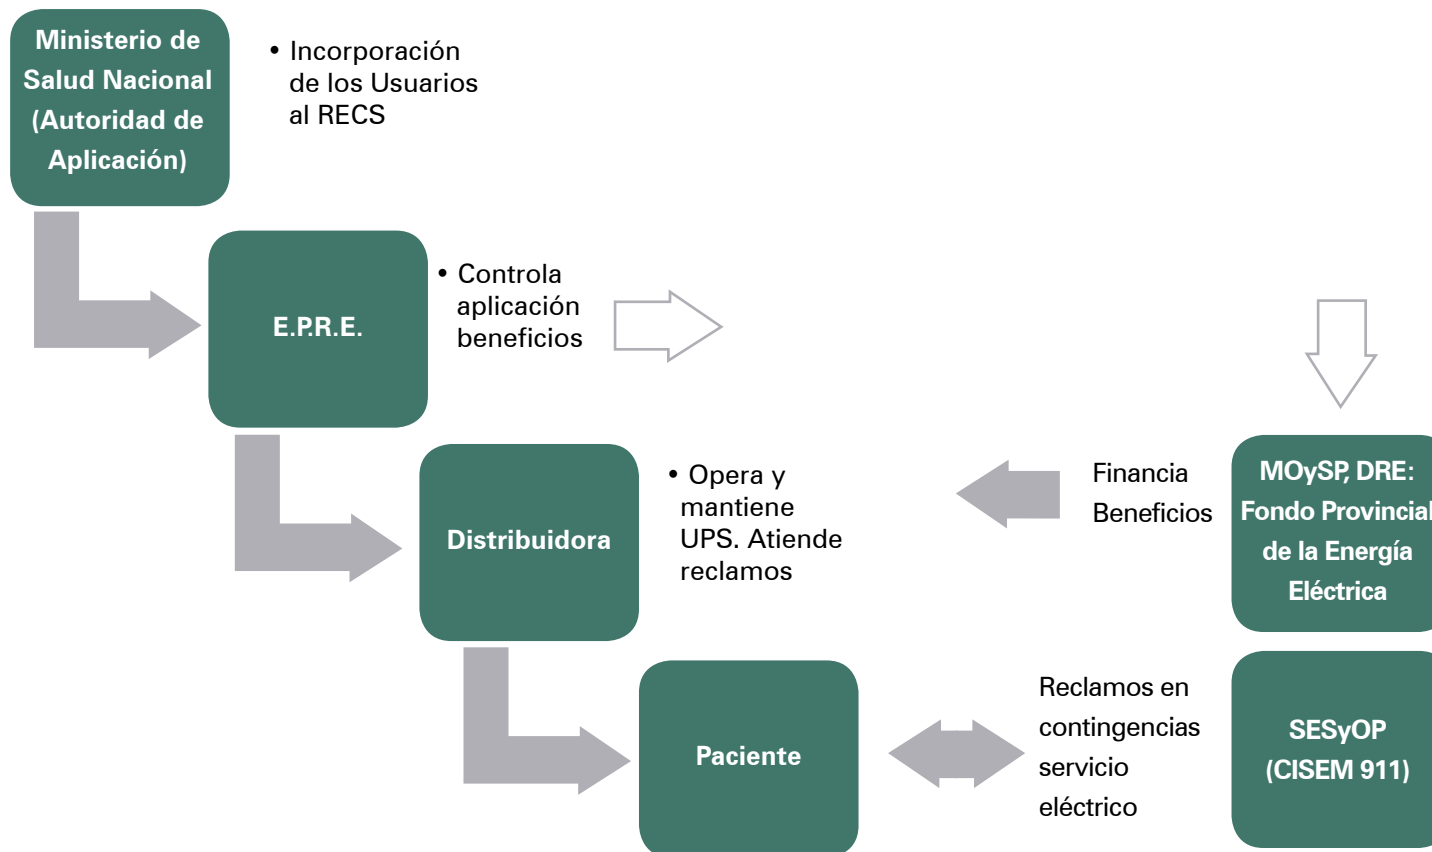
Ministerio de Salud Nacional (Autoridad de Aplicación)

• Incorporación de los Usuarios al RECS

E.P.R.E.

• Controla aplicación beneficios

Distribuidora

• Opera y mantiene UPS. Atiende reclamos

Financia Beneficios

MOySP, DRE: Fondo Provincial de la Energía Eléctrica

Paciente

Reclamos en contingencias servicio eléctrico

SESyOP (CISEM 911)